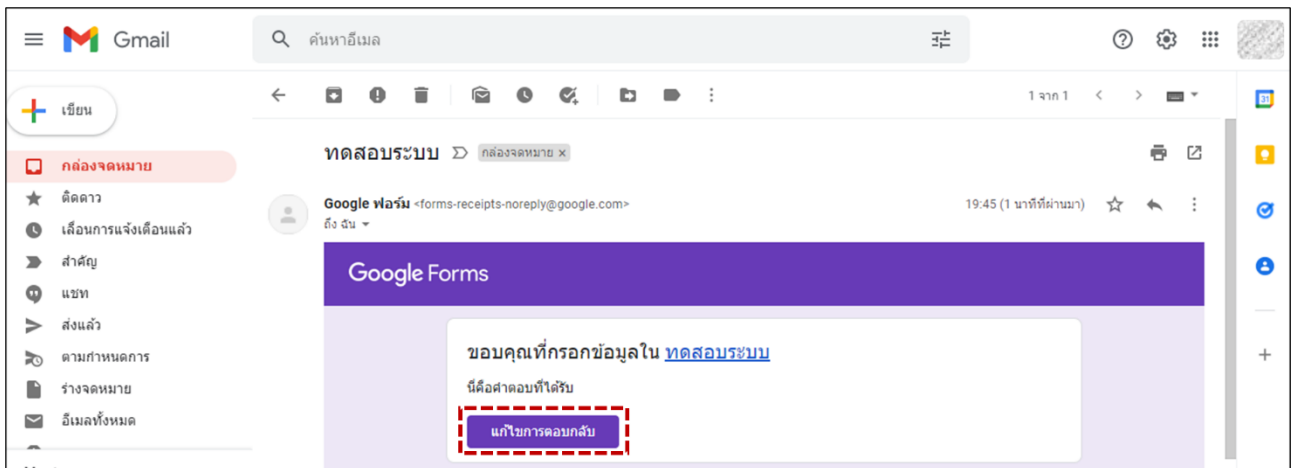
Gmail

ค้นหาอีเมล

เขียน

กล่องจดหมาย
ติดดาว
เลื่อนการแจ้งเตือนแล้ว
สำคัญ
แชท
ส่งแล้ว
ตามกำหนดการ
ร่างจดหมาย
อีเมลทั้งหมด

1 จาก 1

ทดสอบระบบ กล่องจดหมาย ×

Google ฟอร์ม <forms-receipts-noreply@google.com>
ถึง ฉัน

19:45 (1 นาทีที่ผ่านมา)

Google Forms

ขอบคุณที่กรอกข้อมูลใน ทดสอบระบบ

นี่คือคำตอบที่ได้รับ

แก้ไขการตอบกลับ

31